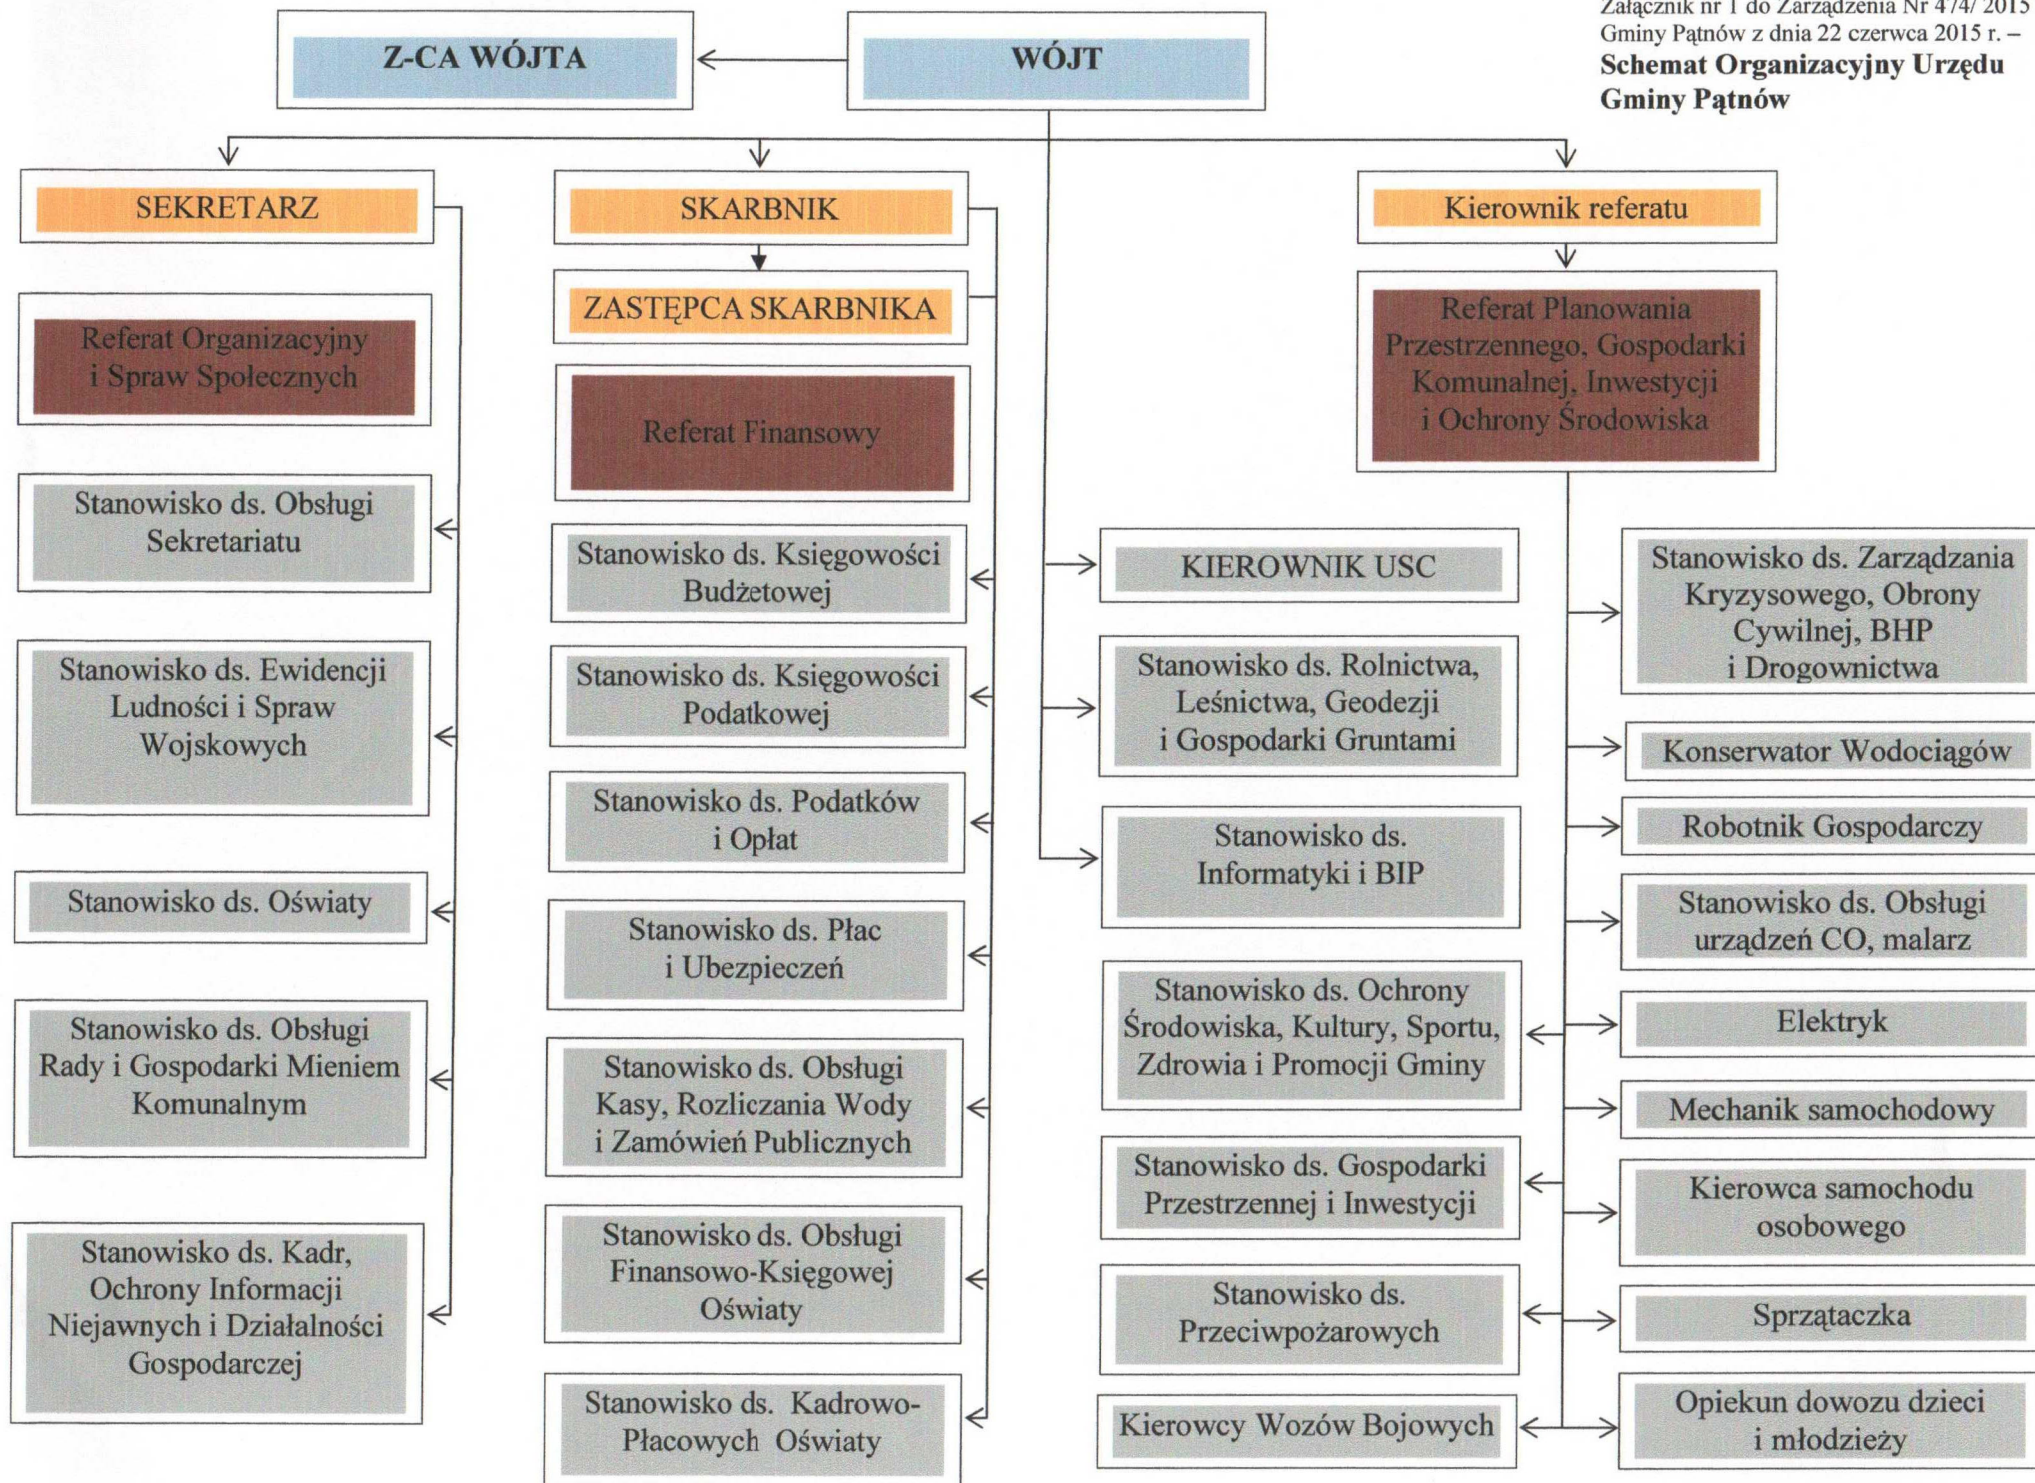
Załącznik nr 1 do Zarządzenia Nr 474/2015 Gminy Pątnów z dnia 22 czerwca 2015 r. –
**Schemat Organizacyjny Urzędu Gminy Pątnów**

Z-CA WÓJTA

WÓJT

SEKRETARZ

SKARBNIK

Kierownik referatu

ZASTĘPCA SKARBNIKA

Referat Organizacyjny i Spraw Społecznych

Referat Finansowy

Referat Planowania Przestrzennego, Gospodarki Komunalnej, Inwestycji i Ochrony Środowiska

Stanowisko ds. Obsługi Sekretariatu

Stanowisko ds. Ewidencji Ludności i Spraw Wojskowych

Stanowisko ds. Oświaty

Stanowisko ds. Obsługi Rady i Gospodarki Mieniem Komunalnym

Stanowisko ds. Kadr, Ochrony Informacji Niejawnych i Działalności Gospodarczej

Stanowisko ds. Księgowości Budżetowej

Stanowisko ds. Księgowości Podatkowej

Stanowisko ds. Podatków i Opłat

Stanowisko ds. Płac i Ubezpieczeń

Stanowisko ds. Obsługi Kasy, Rozliczania Wody i Zamówień Publicznych

Stanowisko ds. Obsługi Finansowo-Księgowej Oświaty

Stanowisko ds. Kadrowo-Płacowych Oświaty

KIEROWNIK USC

Stanowisko ds. Rolnictwa, Leśnictwa, Geodezji i Gospodarki Gruntami

Stanowisko ds. Informatyki i BIP

Stanowisko ds. Ochrony Środowiska, Kultury, Sportu, Zdrowia i Promocji Gminy

Stanowisko ds. Gospodarki Przestrzennej i Inwestycji

Stanowisko ds. Przeciwpożarowych

Kierowcy Wozów Bojowych

Stanowisko ds. Zarządzania Kryzysowego, Obrony Cywilnej, BHP i Drogownictwa

Konserwator Wodociągów

Robotnik Gospodarczy

Stanowisko ds. Obsługi urządzeń CO, malarz

Elektryk

Mechanik samochodowy

Kierowca samochodu osobowego

Sprzątaczka

Opiekun dowozu dzieci i młodzieży